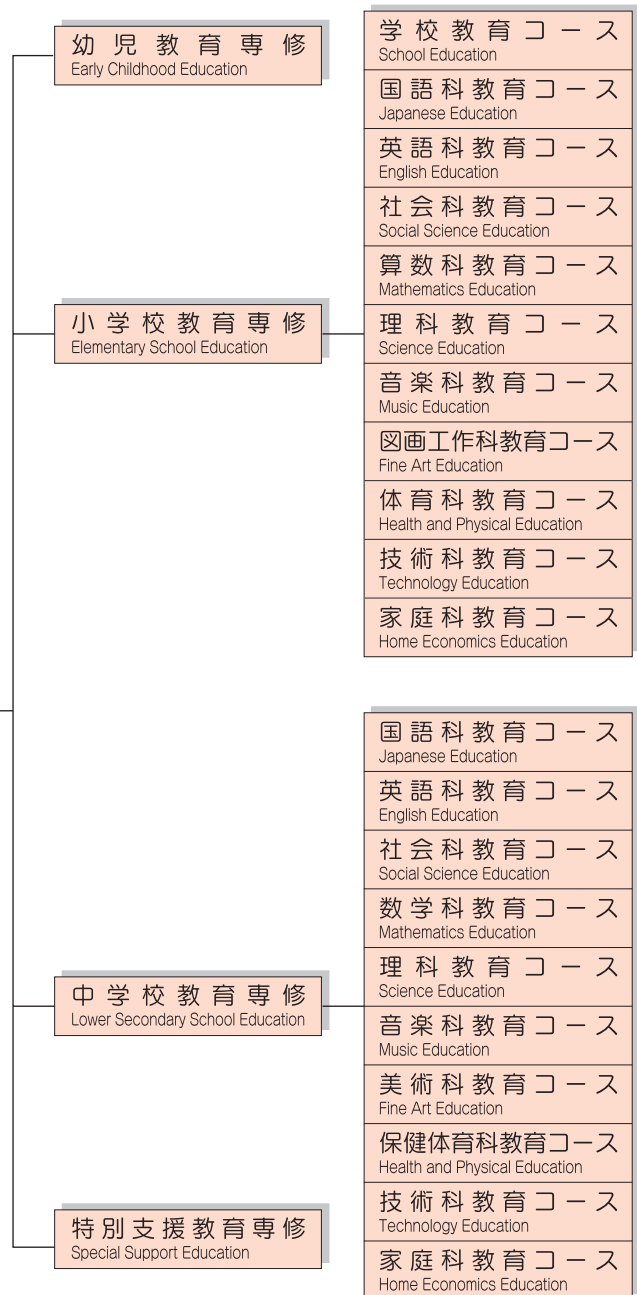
幼児教育専修
Early Childhood Education

小学校教育専修
Elementary School Education

学校教育コース
School Education

国語科教育コース
Japanese Education

英語科教育コース
English Education

社会科教育コース
Social Science Education

算数科教育コース
Mathematics Education

理科教育コース
Science Education

音楽科教育コース
Music Education

図画工作科教育コース
Fine Art Education

体育科教育コース
Health and Physical Education

技術科教育コース
Technology Education

家庭科教育コース
Home Economics Education

中学校教育専修
Lower Secondary School Education

国語科教育コース
Japanese Education

英語科教育コース
English Education

社会科教育コース
Social Science Education

数学科教育コース
Mathematics Education

理科教育コース
Science Education

音楽科教育コース
Music Education

美術科教育コース
Fine Art Education

保健体育科教育コース
Health and Physical Education

技術科教育コース
Technology Education

家庭科教育コース
Home Economics Education

特別支援教育専修
Special Support Education